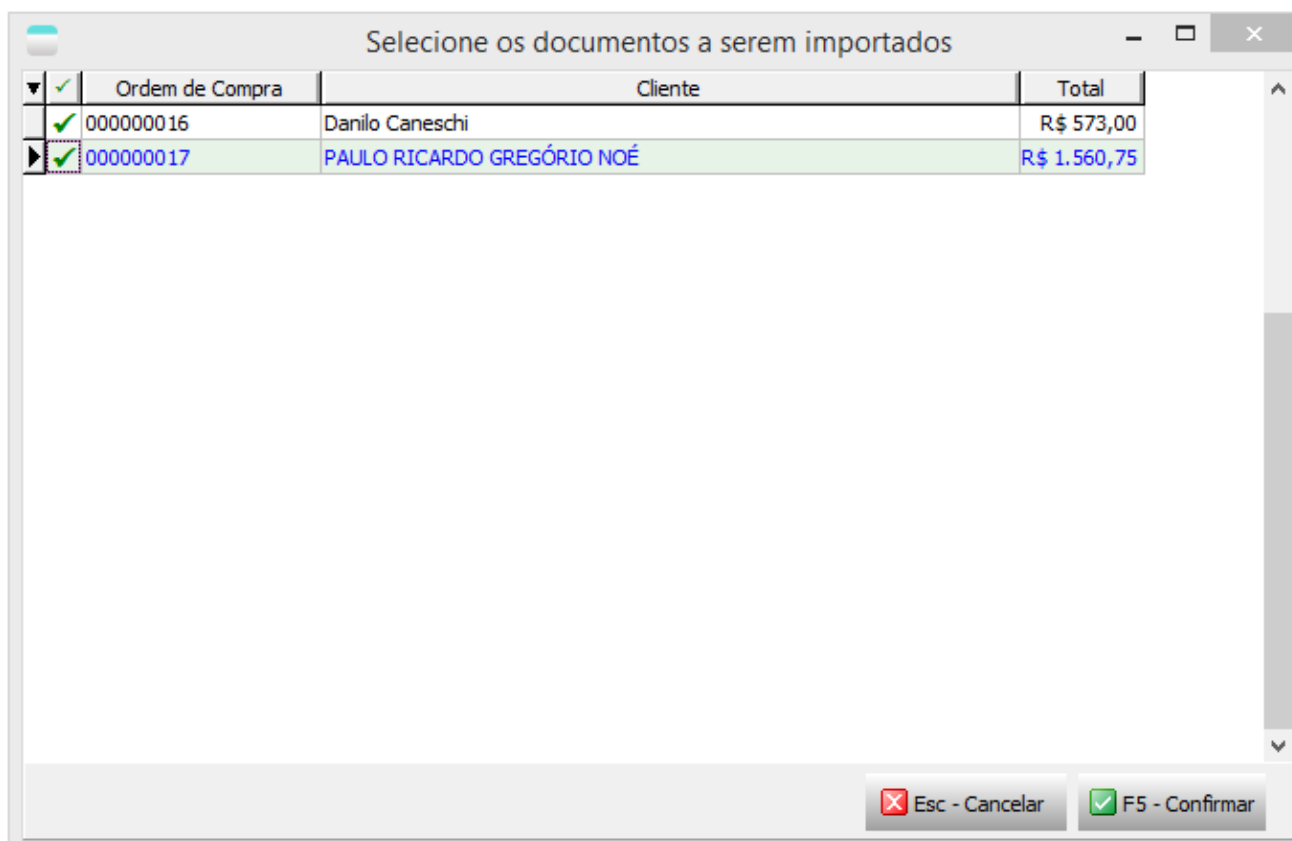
Selecione os documentos a serem importados

| ✓ | Ordem de Compra | Cliente | Total |
|---|---|---|---|
| ✓ | 000000016 | Danilo Caneschi | R$ 573,00 |
| ✓ | 000000017 | PAULO RICARDO GREGÓRIO NOÉ | R$ 1.560,75 |

Esc - Cancelar
F5 - Confirmar